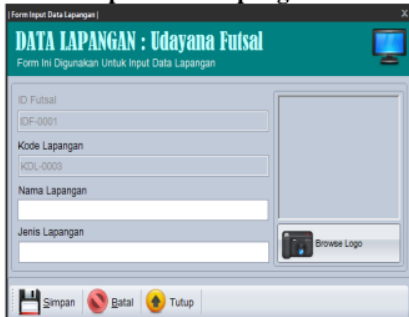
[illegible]

| Form Input Data Lapangan |

X

DATA LAPANGAN : Udayana Futsal

Form Ini Digunakan Untuk Input Data Lapangan

ID Futsal

IDF-0001

Kode Lapangan

KDL-0003

Nama Lapangan

Jenis Lapangan

Browse Logo

Simpan

Batal

Tutup